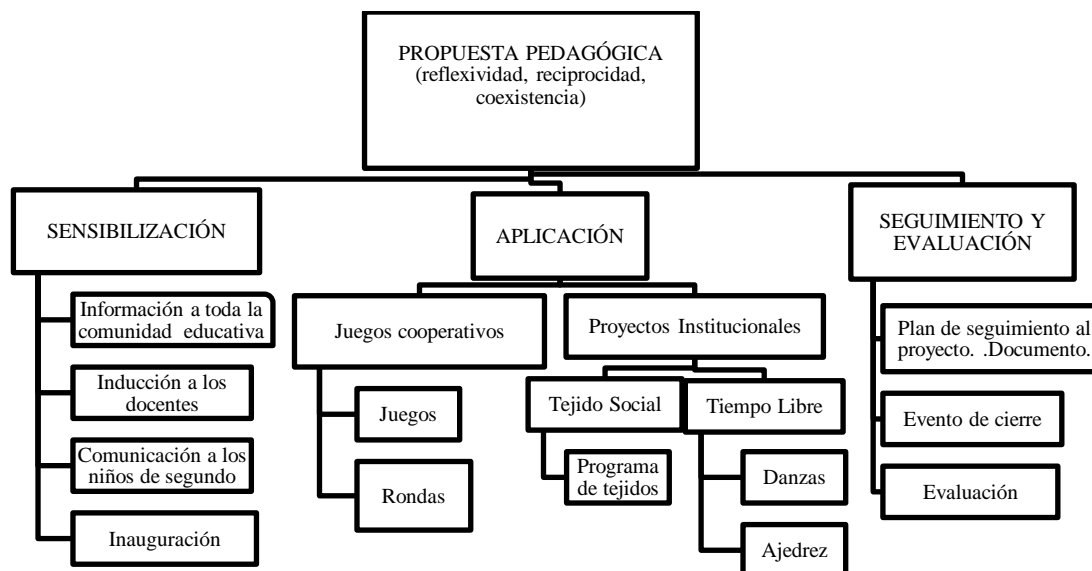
PROPUESTA PEDAGÓGICA (reflexividad, reciprocidad, coexistencia)

SENSIBILIZACIÓN

Información a toda la comunidad educativa

Inducción a los docentes

Comunicación a los niños de segundo

Inauguración

APLICACIÓN

Juegos cooperativos

Juegos

Rondas

Proyectos Institucionales

Tejido Social

Programa de tejidos

Tiempo Libre

Danzas

Ajedrez

SEGUIMIENTO Y EVALUACIÓN

Plan de seguimiento al proyecto. .Documento.

Evento de cierre

Evaluación